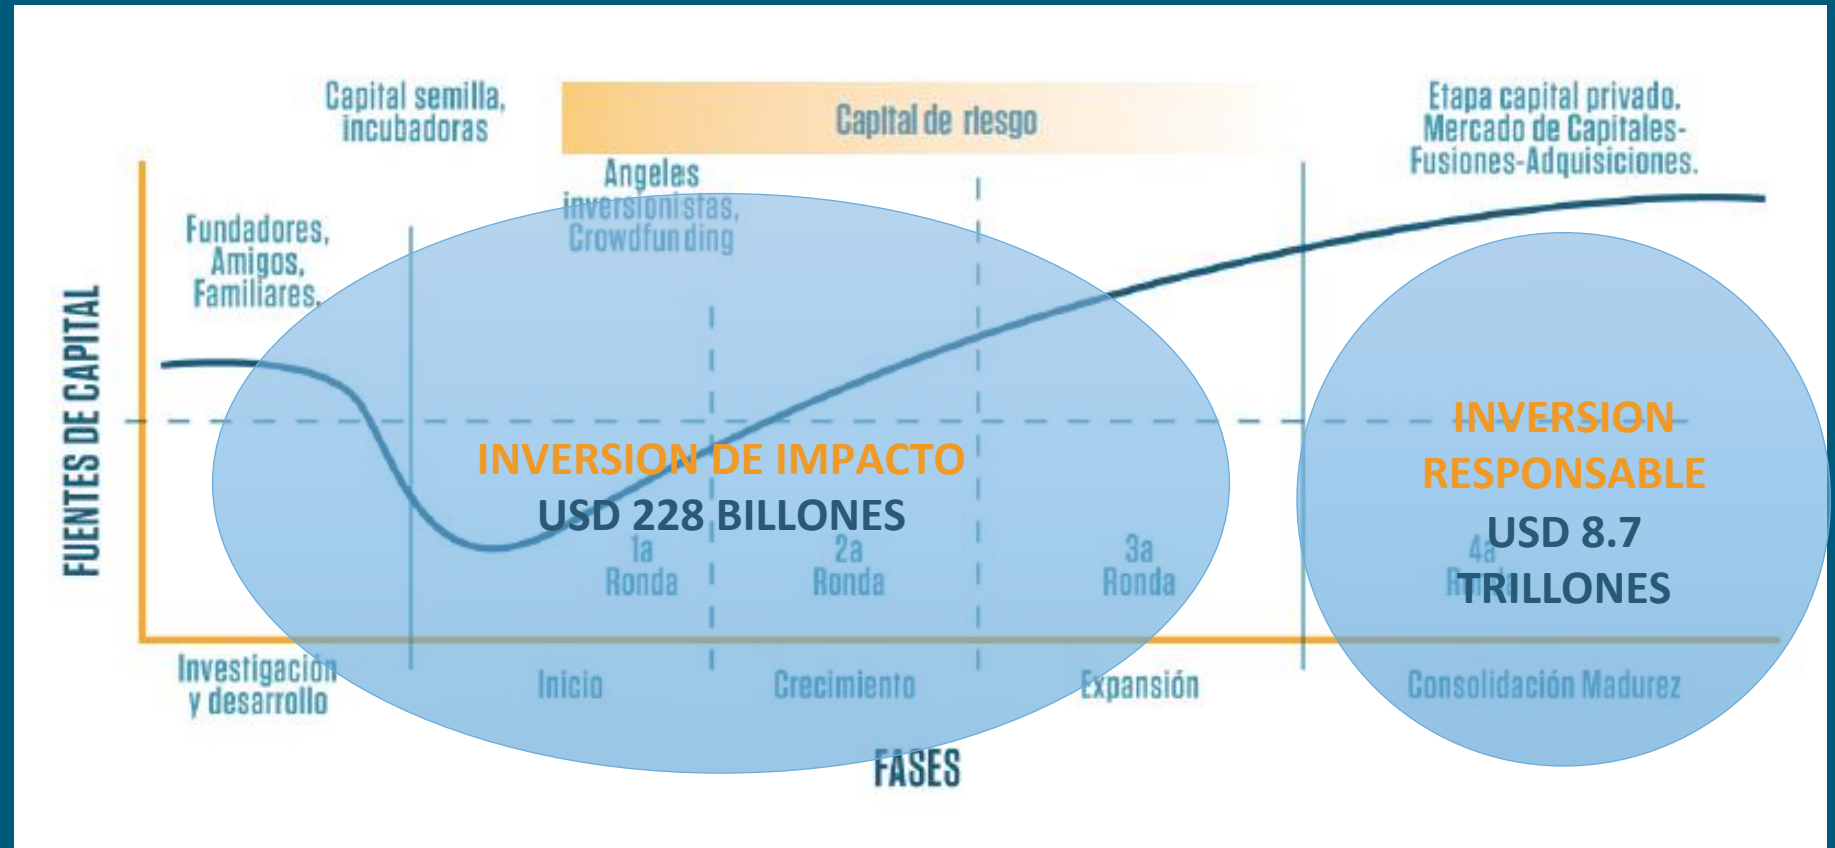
Capital semilla, incubadoras

Capital de riesgo

Etapa capital privado. Mercado de Capitales- Fusiones-Adquisiciones.

Angeles inversionistas, Crowdfunding

Fundadores, Amigos, Familiares.

FUENTES DE CAPITAL

INVERSION DE IMPACTO
USD 228 BILLONES

1a Ronda

2a Ronda

3a Ronda

INVERSION RESPONSABLE
USD 8.7 TRILLONES

4a R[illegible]

Investigación y desarrollo

Inicio

Crecimiento

Expansión

Consolidación Madurez

FASES